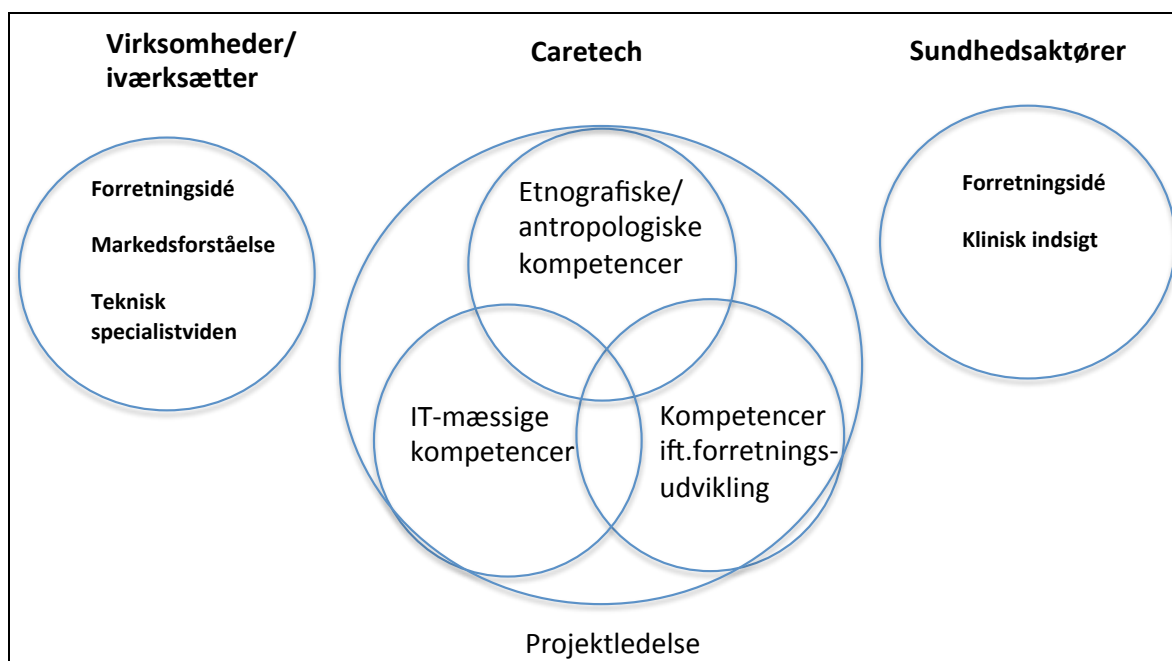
Virksomheder/ iværksætter

Caretech

Sundhedsaktører

Forretningsidé

Markedsforståelse

Teknisk specialistviden

Etnografiske/ antropologiske kompetencer

IT-mæssige kompetencer

Kompetencer ift.forretningsudvikling

Forretningsidé

Klinisk indsigt

Projektledelse